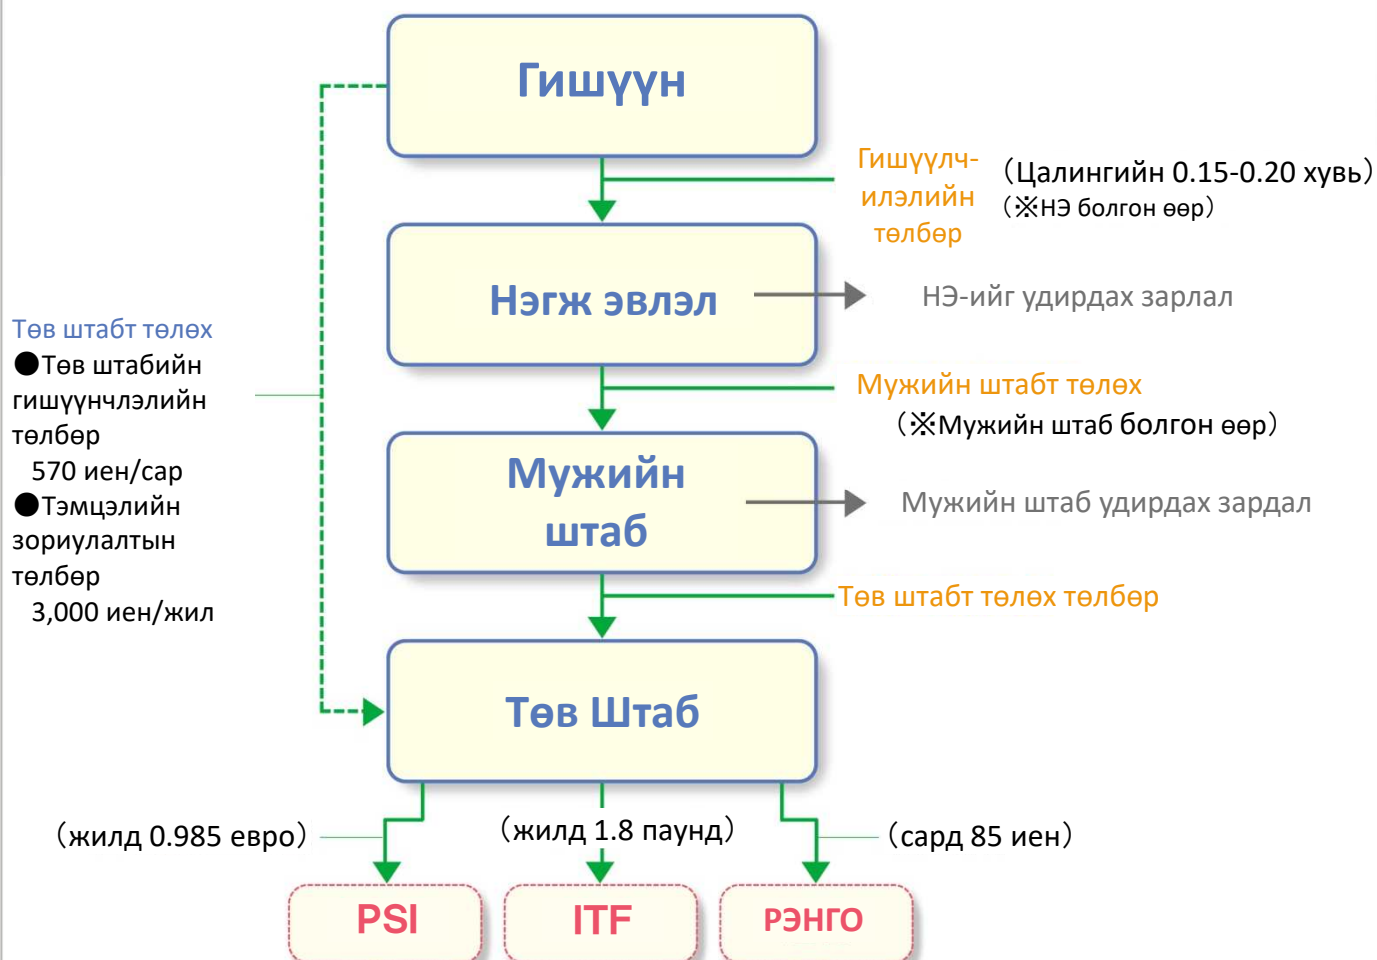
Гишүүн

Гишүүлч-илэлийн төлбөр

（Цалингийн 0.15-0.20 хувь）
（※НЭ болгон өөр）

Нэгж эвлэл

НЭ-ийг удирдах зарлал

Төв штабт төлөх
●Төв штабийн гишүүнчлэлийн төлбөр
570 иен/сар
●Тэмцэлийн зориулалтын төлбөр
3,000 иен/жил

Мужийн штабт төлөх
（※Мужийн штаб болгон өөр）

Мужийн штаб

Мужийн штаб удирдах зардал

Төв штабт төлөх төлбөр

Төв Штаб

（жилд 0.985 евро）

（жилд 1.8 паунд）

（сард 85 иен）

PSI

ITF

РЭНГО